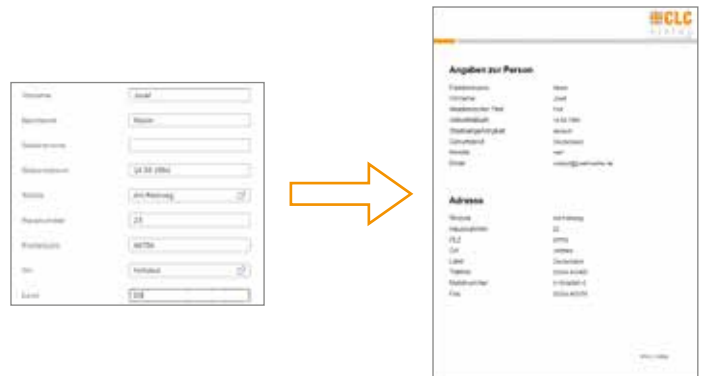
Vorname | Josef
Nachname | Meier
Geburtsname |
Geburtsdatum | 14.03.1984
Straße | Am Rainweg
Hausnummer | 23
Postleitzahl | 46759
Ort | Holtsee
Land | DE

CLC

Angaben zur Person

Familienname | Meier
Vorname | Josef
Akademischer Titel | Prof.
Geburtsdatum | 14.03.1984
Staatsangehörigkeit | deutsch
Geburtsland | Deutschland
Familie | verh.
Email | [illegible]

Adresse

Straße | Am Rainweg
Hausnummer | 23
PLZ | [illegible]
Ort | Holtsee
Land | Deutschland
Telefon | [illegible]
Mobilnummer | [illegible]
Fax | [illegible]